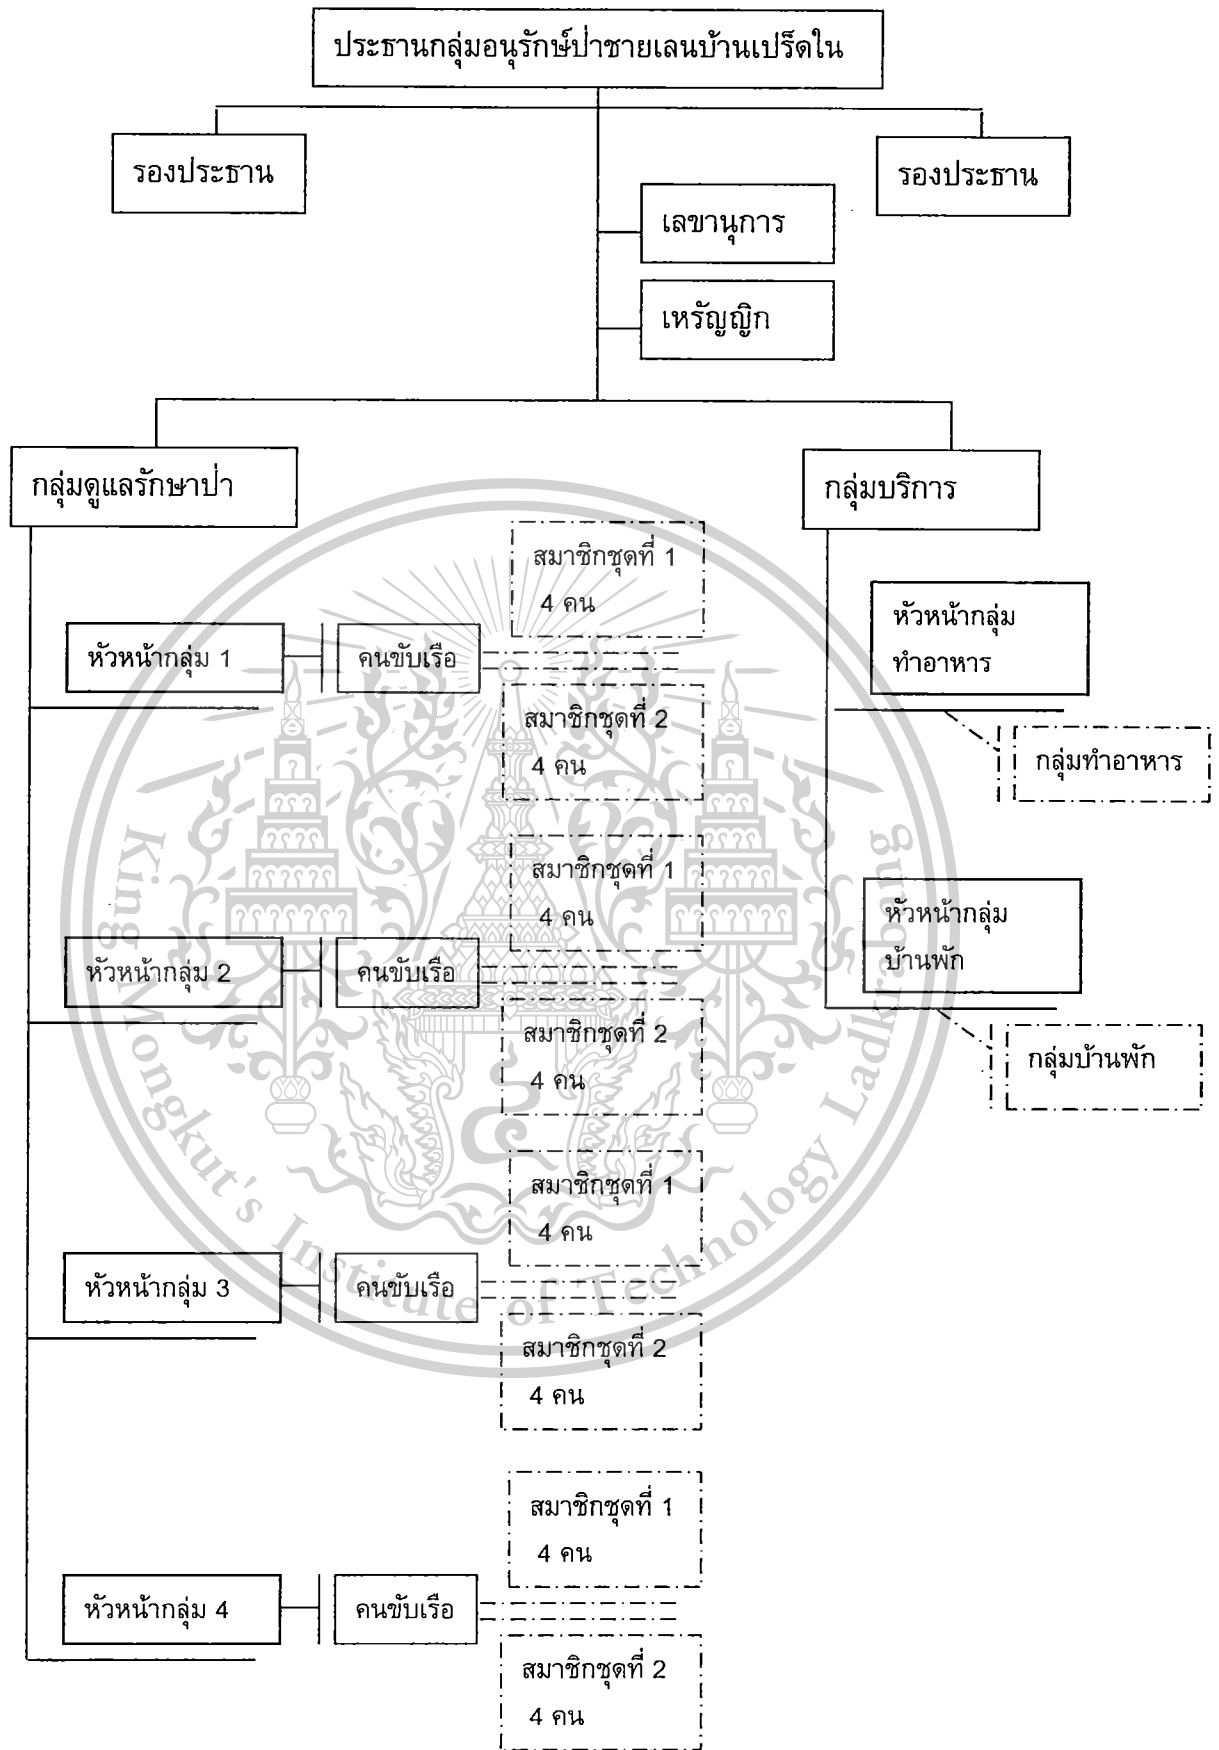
ประธานกลุ่มอนุรักษ์ป่าชายเลนบ้านเปร็ดใน

รองประธาน

รองประธาน

เลขานุการ

เหรัญญิก

กลุ่มดูแลรักษาป่า

กลุ่มบริการ

สมาชิกชุดที่ 1
4 คน

หัวหน้ากลุ่ม 1

คนขับเรือ

สมาชิกชุดที่ 2
4 คน

หัวหน้ากลุ่ม ทำอาหาร

กลุ่มทำอาหาร

สมาชิกชุดที่ 1
4 คน

หัวหน้ากลุ่ม 2

คนขับเรือ

สมาชิกชุดที่ 2
4 คน

หัวหน้ากลุ่ม บ้านพัก

กลุ่มบ้านพัก

สมาชิกชุดที่ 1
4 คน

หัวหน้ากลุ่ม 3

คนขับเรือ

สมาชิกชุดที่ 2
4 คน

สมาชิกชุดที่ 1
4 คน

หัวหน้ากลุ่ม 4

คนขับเรือ

สมาชิกชุดที่ 2
4 คน

King Mongkut's Institute of Technology Ladkrabang